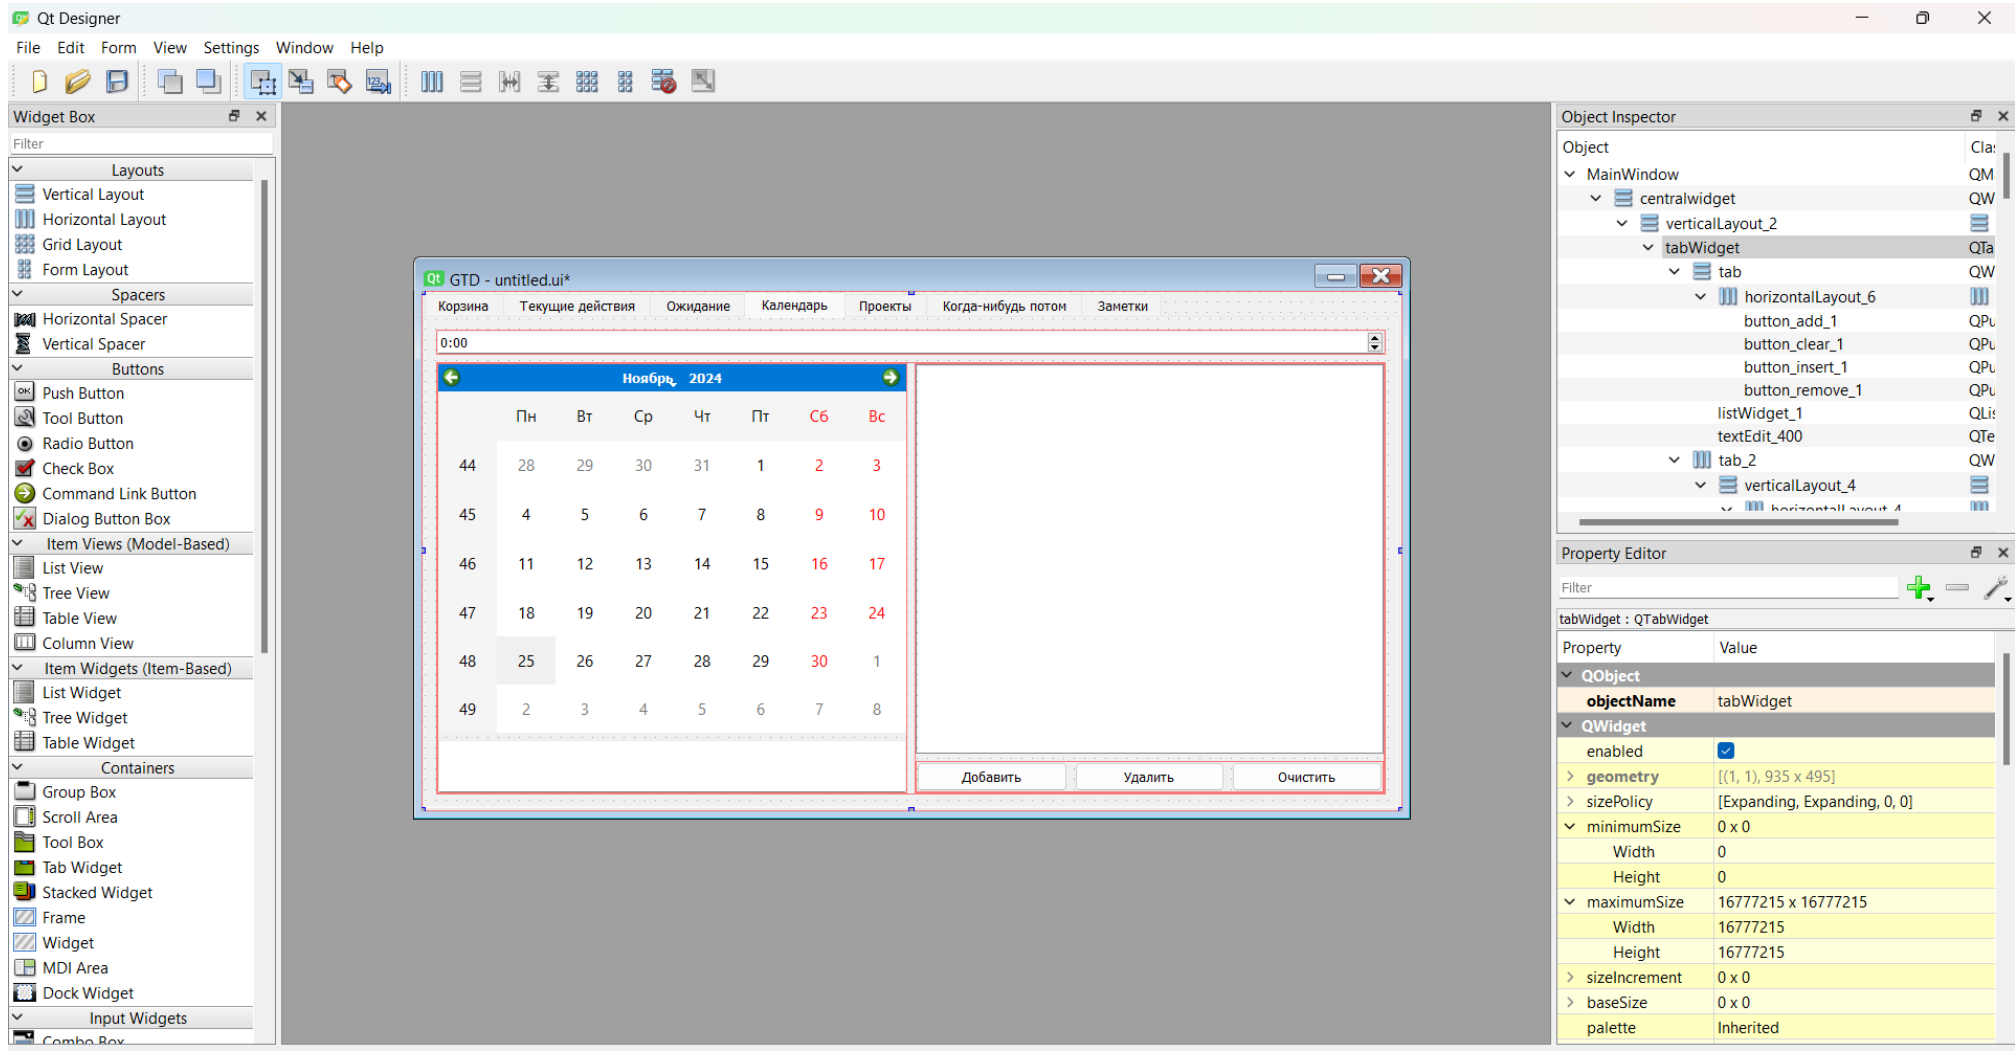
Qt Designer

File Edit Form View Settings Window Help

Widget Box

Filter

Layouts
Vertical Layout
Horizontal Layout
Grid Layout
Form Layout
Spacers
Horizontal Spacer
Vertical Spacer
Buttons
Push Button
Tool Button
Radio Button
Check Box
Command Link Button
Dialog Button Box
Item Views (Model-Based)
List View
Tree View
Table View
Column View
Item Widgets (Item-Based)
List Widget
Tree Widget
Table Widget
Containers
Group Box
Scroll Area
Tool Box
Tab Widget
Stacked Widget
Frame
Widget
MDI Area
Dock Widget
Input Widgets
Combo Box

GTD - untitled.ui*

Корзина | Текущие действия | Ожидание | Календарь | Проекты | Когда-нибудь потом | Заметки

0:00

Ноябрь 2024

| | Пн | Вт | Ср | Чт | Пт | Сб | Вс |
|---|---|---|---|---|---|---|---|
| 44 | 28 | 29 | 30 | 31 | 1 | 2 | 3 |
| 45 | 4 | 5 | 6 | 7 | 8 | 9 | 10 |
| 46 | 11 | 12 | 13 | 14 | 15 | 16 | 17 |
| 47 | 18 | 19 | 20 | 21 | 22 | 23 | 24 |
| 48 | 25 | 26 | 27 | 28 | 29 | 30 | 1 |
| 49 | 2 | 3 | 4 | 5 | 6 | 7 | 8 |

Добавить Удалить Очистить

Object Inspector

| Object | Cla |
|---|---|
| MainWindow | QM |
| centralwidget | QW |
| verticalLayout_2 | |
| tabWidget | QTa |
| tab | QW |
| horizontalLayout_6 | |
| button_add_1 | QPu |
| button_clear_1 | QPu |
| button_insert_1 | QPu |
| button_remove_1 | QPu |
| listWidget_1 | QLis |
| textEdit_400 | QTe |
| tab_2 | QW |
| verticalLayout_4 | |
| horizontalLayout_4 | |

Property Editor

Filter

tabWidget : QTabWidget

| Property | Value |
|---|---|
| QObject | |
| objectName | tabWidget |
| QWidget | |
| enabled | |
| geometry | [(1, 1), 935 x 495] |
| sizePolicy | [Expanding, Expanding, 0, 0] |
| minimumSize | 0 x 0 |
| Width | 0 |
| Height | 0 |
| maximumSize | 16777215 x 16777215 |
| Width | 16777215 |
| Height | 16777215 |
| sizeIncrement | 0 x 0 |
| baseSize | 0 x 0 |
| palette | Inherited |